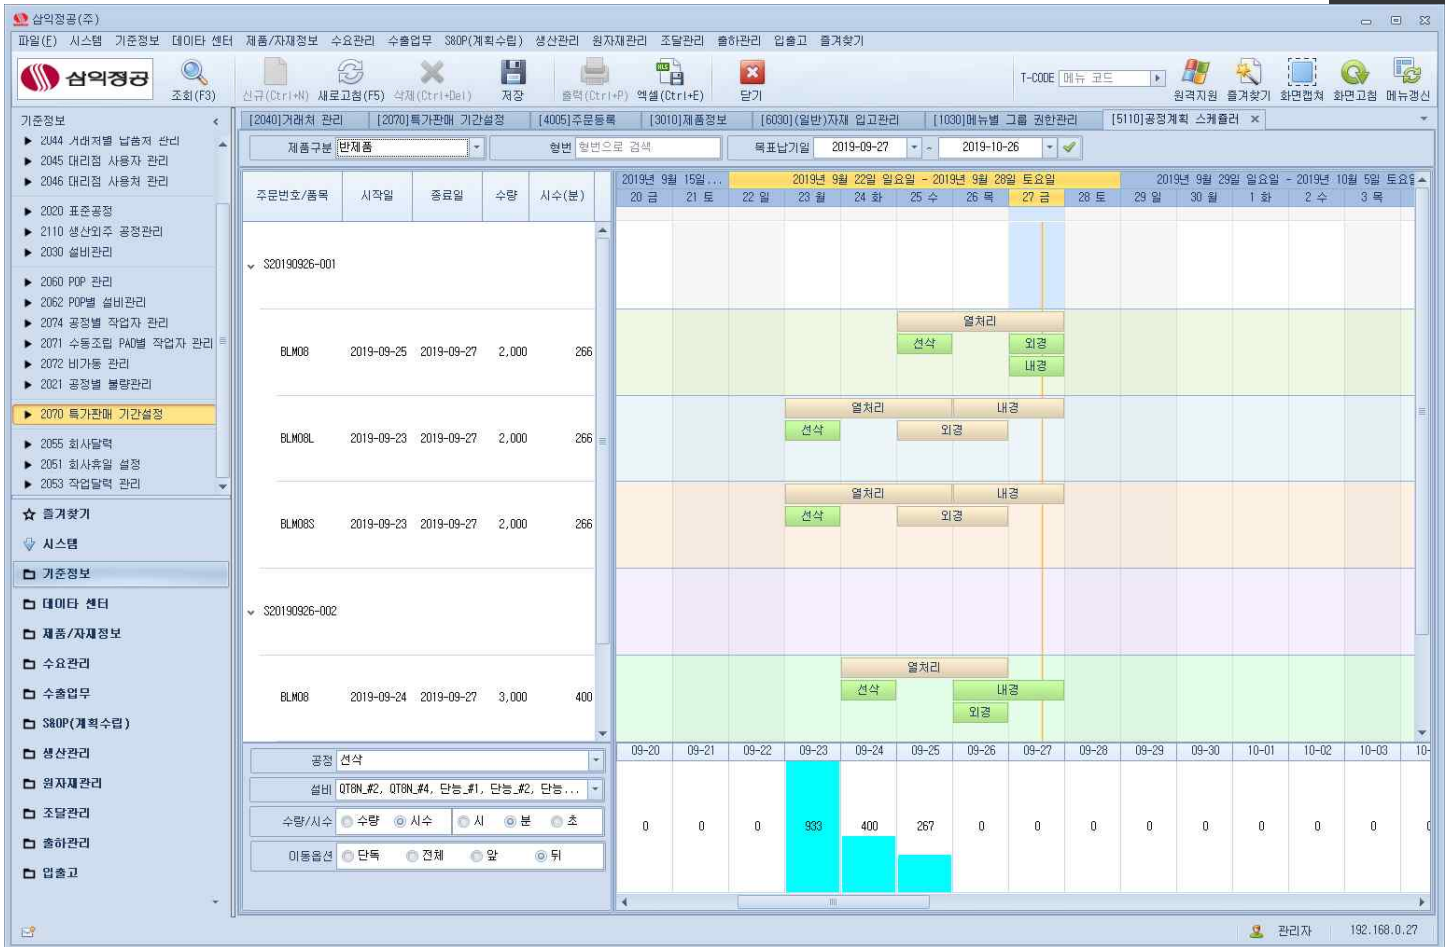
삼익정공(주)

파일(F) 시스템 기준정보 데이타 센터 제품/자재정보 수요관리 수출업무 S&OP(계획수립) 생산관리 원자재관리 조달관리 출하관리 입출고 즐겨찾기

삼익정공

조회(F3) 신규(Ctrl+N) 새로고침(F5) 삭제(Ctrl+Del) 저장 출력(Ctrl+P) 엑셀(Ctrl+E) 닫기

T-CODE 메뉴 코드

원격지원 즐겨찾기 화면캡쳐 화면고침 메뉴갱신

기준정보

▶ 2044 거래처별 납품처 관리
▶ 2045 대리점 사용자 관리
▶ 2046 대리점 사용처 관리
▶ 2020 표준공정
▶ 2110 생산외주 공정관리
▶ 2030 설비관리
▶ 2060 POP 관리
▶ 2062 POP별 설비관리
▶ 2074 공정별 작업자 관리
▶ 2071 수동조립 PAD별 작업자 관리
▶ 2072 비가동 관리
▶ 2021 공정별 불량관리
▶ 2070 특가판매 기간설정
▶ 2055 회사달력
▶ 2051 회사휴일 설정
▶ 2053 작업달력 관리

☆ 즐겨찾기
시스템
기준정보
데이타 센터
제품/자재정보
수요관리
수출업무
S&OP(계획수립)
생산관리
원자재관리
조달관리
출하관리
입출고

[2040]거래처 관리 | [2070]특가판매 기간설정 | [4005]주문등록 | [3010]제품정보 | [6030](일반)자재 입고관리 | [1030]메뉴별 그룹 권한관리 | [5110]공정계획 스케쥴러 ×

제품구분 반제품 | 형번 형번으로 검색 | 목표납기일 2019-09-27 ~ 2019-10-26

| 주문번호/품목 | 시작일 | 종료일 | 수량 | 시수(분) |
|---|---|---|---|---|
| S20190926-001 | | | | |
| BLM08 | 2019-09-25 | 2019-09-27 | 2,000 | 266 |
| BLM08L | 2019-09-23 | 2019-09-27 | 2,000 | 266 |
| BLM08S | 2019-09-23 | 2019-09-27 | 2,000 | 266 |
| S20190926-002 | | | | |
| BLM08 | 2019-09-24 | 2019-09-27 | 3,000 | 400 |

2019년 9월 15일... | 2019년 9월 22일 일요일 - 2019년 9월 28일 토요일 | 2019년 9월 29일 일요일 - 2019년 10월 5일 토요일

20 금 21 토 22 일 23 월 24 화 25 수 26 목 27 금 28 토 29 일 30 월 1 화 2 수 3 목

열처리 선삭 외경 내경
열처리 내경 선삭 외경
열처리 내경 선삭 외경
열처리 선삭 내경 외경

공정 선삭
설비 QT8N_#2, QT8N_#4, 단능_#1, 단능_#2, 단능...
수량/시수 ◎수량 ◎시수 ◎시 ◎분 ◎초
이동옵션 ◎단독 ◎전체 ◎앞 ◎뒤

| 09-20 | 09-21 | 09-22 | 09-23 | 09-24 | 09-25 | 09-26 | 09-27 | 09-28 | 09-29 | 09-30 | 10-01 | 10-02 | 10-03 | 10- |
|---|---|---|---|---|---|---|---|---|---|---|---|---|---|---|
| 0 | 0 | 0 | 933 | 400 | 267 | 0 | 0 | 0 | 0 | 0 | 0 | 0 | 0 | 0 |

관리자 192.168.0.27